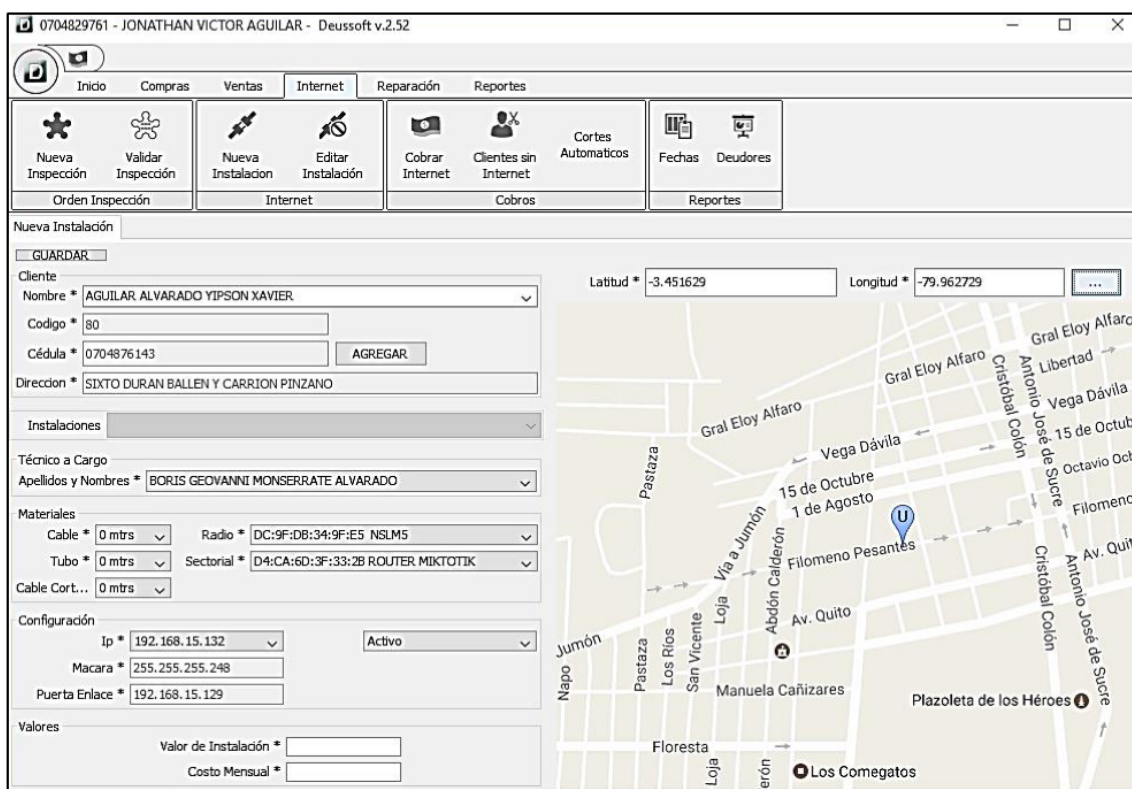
0704829761 - JONATHAN VICTOR AGUILAR - Deussoft v.2.52

Inicio Compras Ventas Internet Reparación Reportes

Nueva Inspección
Validar Inspección
Orden Inspección
Nueva Instalacion
Editar Instalación
Internet
Cobrar Internet
Clientes sin Internet
Cortes Automaticos
Cobros
Fechas
Deudores
Reportes

Nueva Instalación

GUARDAR

Cliente
Nombre * AGUILAR ALVARADO YIPSON XAVIER
Codigo * 80
Cédula * 0704876143 AGREGAR
Direccion * SIXTO DURAN BALLEN Y CARRION PINZANO

Instalaciones

Técnico a Cargo
Apellidos y Nombres * BORIS GEOVANNI MONSERRATE ALVARADO

Materiales
Cable * 0 mtrs Radio * DC:9F:DB:34:9F:E5 NSLM5
Tubo * 0 mtrs Sectorial * D4:CA:6D:3F:33:2B ROUTER MIKTOTIK
Cable Cort... 0 mtrs

Configuración
Ip * 192.168.15.132 Activo
Macara * 255.255.255.248
Puerta Enlace * 192.168.15.129

Valores
Valor de Instalación *
Costo Mensual *

Latitud * -3.451629 Longitud * -79.962729 ...

Gral Eloy Alfaro
Gral Eloy Alfaro
Libertad
Gral Eloy Alfaro
Cristóbal Colón
Antonio José de Sucre
Vega Dávila
Vega Dávila
15 de Octub
Octavio Och
Pastaza
15 de Octubre
1 de Agosto
Filomeno
Vía a Jumón
Abdón Calderón
Filomeno Pesantes
Cristóbal Colón
Antonio José de Sucre
Av. Quit
Loja
Av. Quito
Jumón
Napo
Pastaza
Los Ríos
San Vicente
Manuela Cañizares
Plazoleta de los Héroes
Floresta
Loja
erón
Los Comegatos